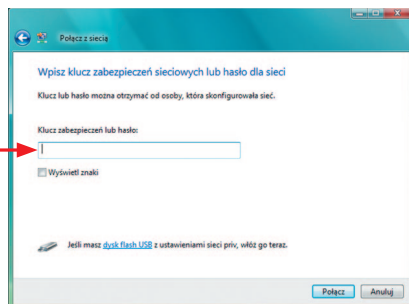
Połącz z siecią

Wpisz klucz zabezpieczeń sieciowych lub hasło dla sieci

Klucz lub hasło można otrzymać od osoby, która skonfigurowała sieć.

Klucz zabezpieczeń lub hasło:

Wyświetl znaki

Jeśli masz dysk flash USB z ustawieniami sieci priv, włóż go teraz.

Połącz Anuluj